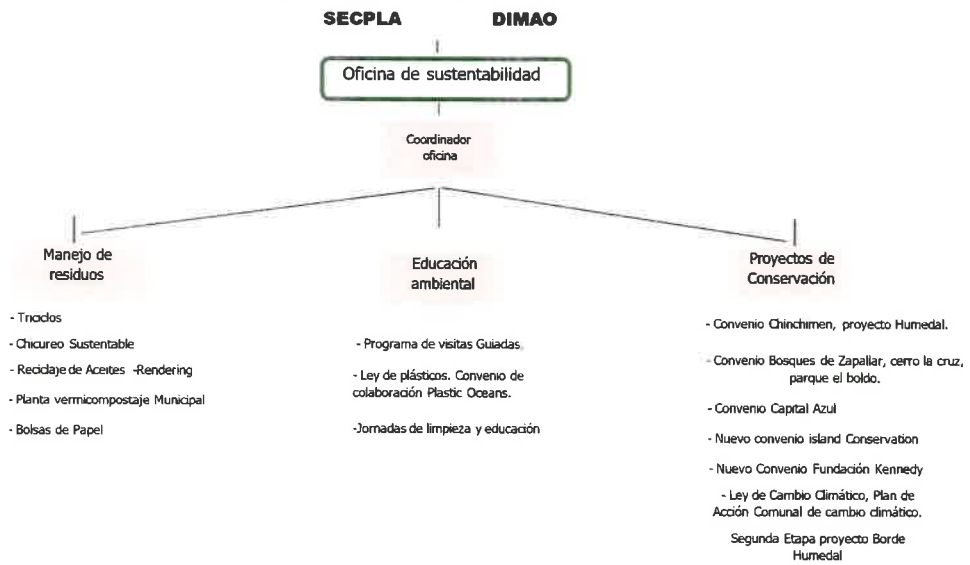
SECPLA DIMAO

Oficina de sustentabilidad

Coordinador oficina

Manejo de residuos

- Triciclos
- Chicureo Sustentable
- Reciclaje de Aceites -Rendering
- Planta vermicompostaje Municipal
- Bolsas de Papel

Educación ambiental

- Programa de visitas Guiadas
- Ley de plásticos. Convenio de colaboración Plastic Oceans.
-Jornadas de limpieza y educación

Proyectos de Conservación

- Convenio Chinchimen, proyecto Humedal.
- Convenio Bosques de Zapallar, cerro la cruz, parque el boldo.
- Convenio Capital Azul
- Nuevo convenio island Conservation
- Nuevo Convenio Fundación Kennedy
- Ley de Cambio Climático, Plan de Acción Comunal de cambio climático.
Segunda Etapa proyecto Borde Humedal